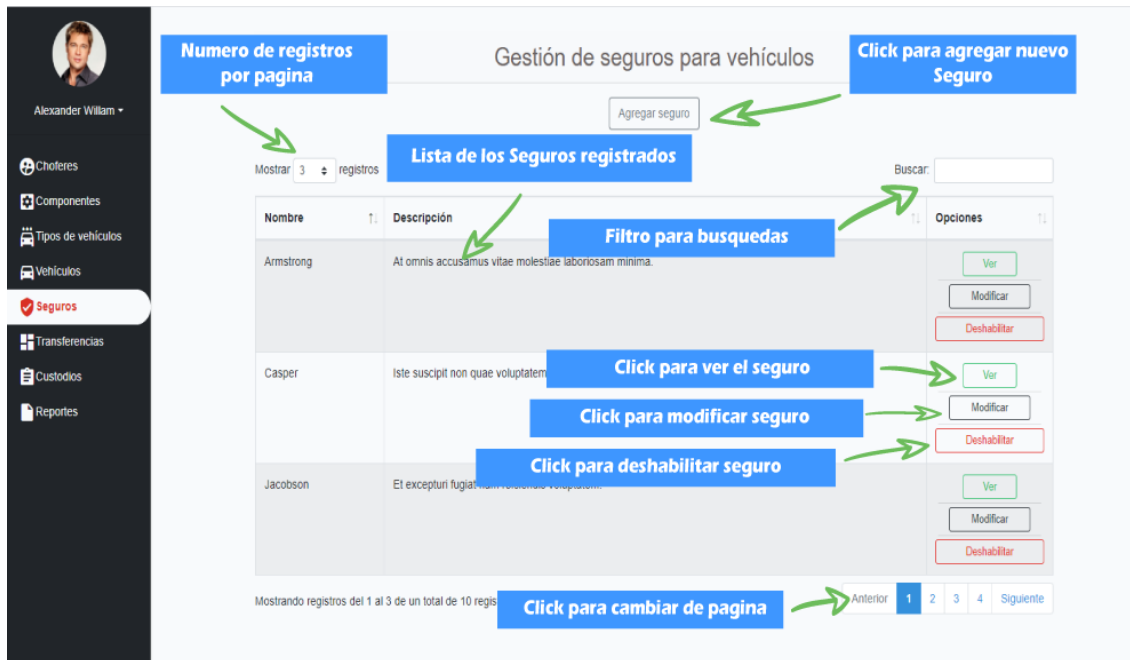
Alexander Willam ▾

Choferes
Componentes
Tipos de vehículos
Vehículos
Seguros
Transferencias
Custodios
Reportes

Numero de registros por pagina

Gestión de seguros para vehículos

Click para agregar nuevo Seguro

Agregar seguro

Mostrar 3 registros

Lista de los Seguros registrados

Buscar:

Filtro para busquedas

| Nombre | Descripción | Opciones |
|---|---|---|
| Armstrong | At omnis accusamus vitae molestiae laboriosam minima. | Ver Modificar Deshabilitar |
| Casper | Iste suscipit non quae voluptatem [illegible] | Ver Modificar Deshabilitar |
| Jacobson | Et excepturi fugiat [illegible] | Ver Modificar Deshabilitar |

Click para ver el seguro

Click para modificar seguro

Click para deshabilitar seguro

Mostrando registros del 1 al 3 de un total de 10 regis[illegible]

Click para cambiar de pagina

Anterior 1 2 3 4 Siguiente